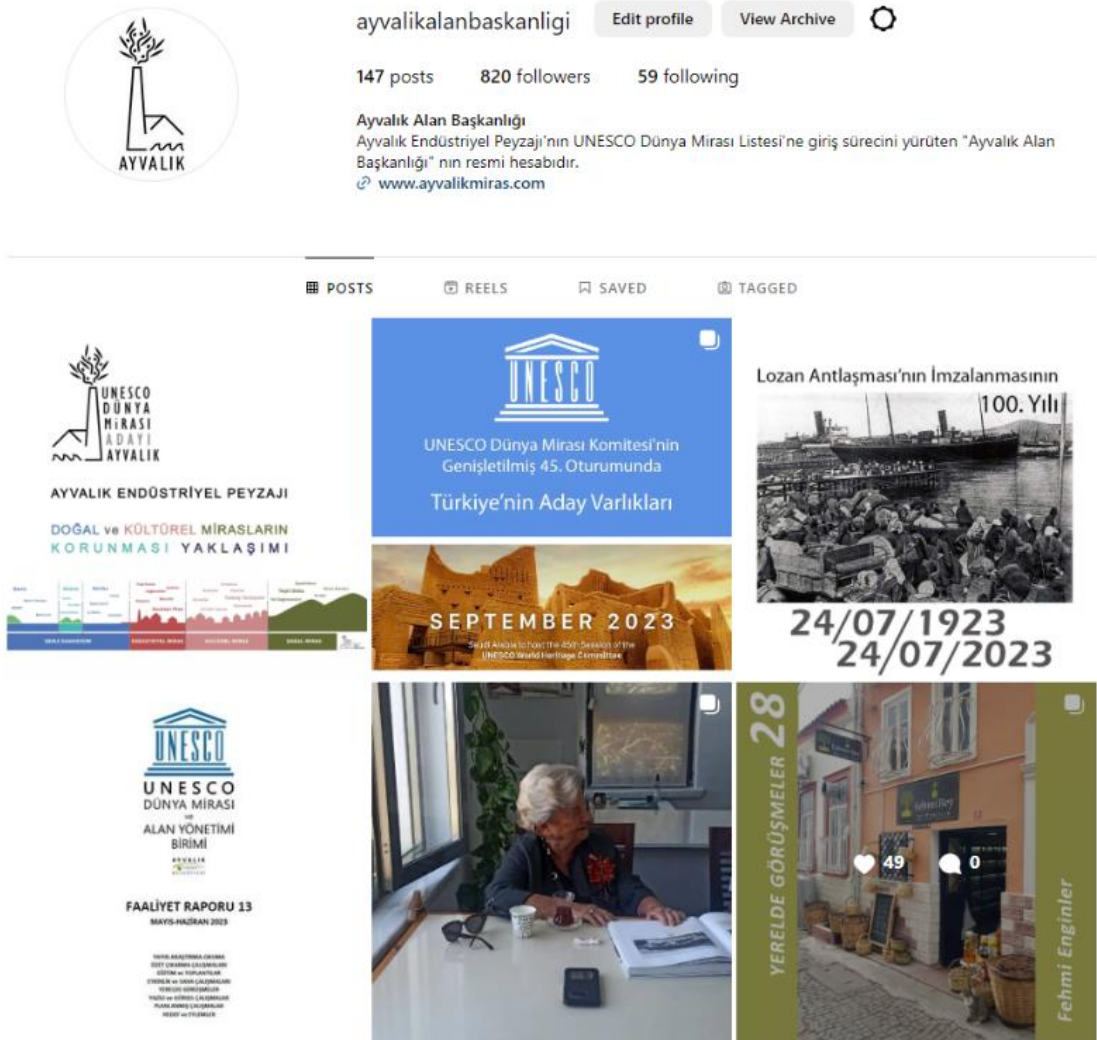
AYVALIK

ayvalikalanbaskanligi Edit profile View Archive

147 posts 820 followers 59 following

Ayvalık Alan Başkanlığı
Ayvalık Endüstriyel Peyzajı'nın UNESCO Dünya Mirası Listesi'ne giriş sürecini yürüten "Ayvalık Alan Başkanlığı" nın resmi hesabıdır.
www.ayvalikmiras.com

POSTS REELS SAVED TAGGED

UNESCO DÜNYA MİRASI ADAYI AYVALIK

AYVALIK ENDÜSTRİYEL PEYZAJI

DOĞAL ve KÜLTÜREL MİRASLARIN KORUNMASI YAKLAŞIMI

UNESCO

UNESCO Dünya Mirası Komitesi'nin Genişletilmiş 45. Oturumunda

Türkiye'nin Aday Varlıkları

SEPTEMBER 2023

Saudi Arabia to host the 45th Session of the UNESCO World Heritage Committee

Lozan Antlaşması'nın İmzalanmasının 100. Yılı

24/07/1923
24/07/2023

UNESCO

UNESCO
DÜNYA MİRASI
ve
ALAN YÖNETİMİ
BİRİMİ

AYVALIK

FAALİYET RAPORU 13
MAYIS-HAZİRAN 2023

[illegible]

YERELDE GÖRÜŞMELER 28

49 0

Fehmi Enginler